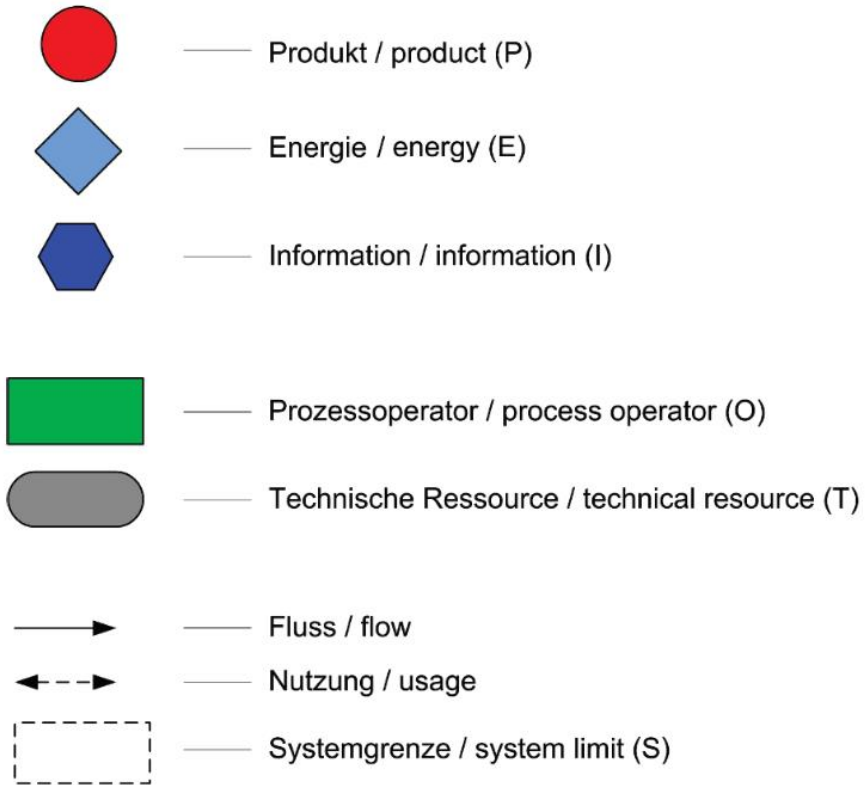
Produkt / product (P)

Energie / energy (E)

Information / information (I)

Prozessoperator / process operator (O)

Technische Ressource / technical resource (T)

Fluss / flow

Nutzung / usage

Systemgrenze / system limit (S)